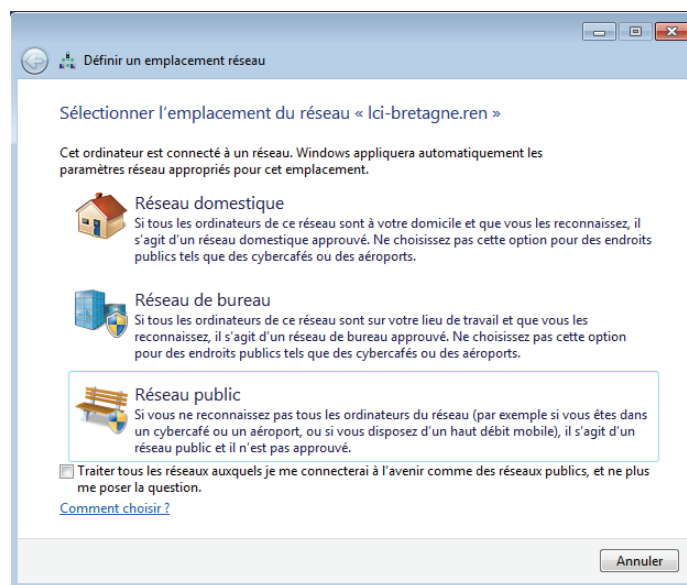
Définir un emplacement réseau

Sélectionner l’emplacement du réseau « lci-bretagne.ren »

Cet ordinateur est connecté à un réseau. Windows appliquera automatiquement les paramètres réseau appropriés pour cet emplacement.

Réseau domestique
Si tous les ordinateurs de ce réseau sont à votre domicile et que vous les reconnaissez, il s’agit d’un réseau domestique approuvé. Ne choisissez pas cette option pour des endroits publics tels que des cybercafés ou des aéroports.

Réseau de bureau
Si tous les ordinateurs de ce réseau sont sur votre lieu de travail et que vous les reconnaissez, il s’agit d’un réseau de bureau approuvé. Ne choisissez pas cette option pour des endroits publics tels que des cybercafés ou des aéroports.

Réseau public
Si vous ne reconnaissez pas tous les ordinateurs du réseau (par exemple si vous êtes dans un cybercafé ou un aéroport, ou si vous disposez d’un haut débit mobile), il s’agit d’un réseau public et il n’est pas approuvé.

Traiter tous les réseaux auxquels je me connecterai à l’avenir comme des réseaux publics, et ne plus me poser la question.

Comment choisir ?

Annuler